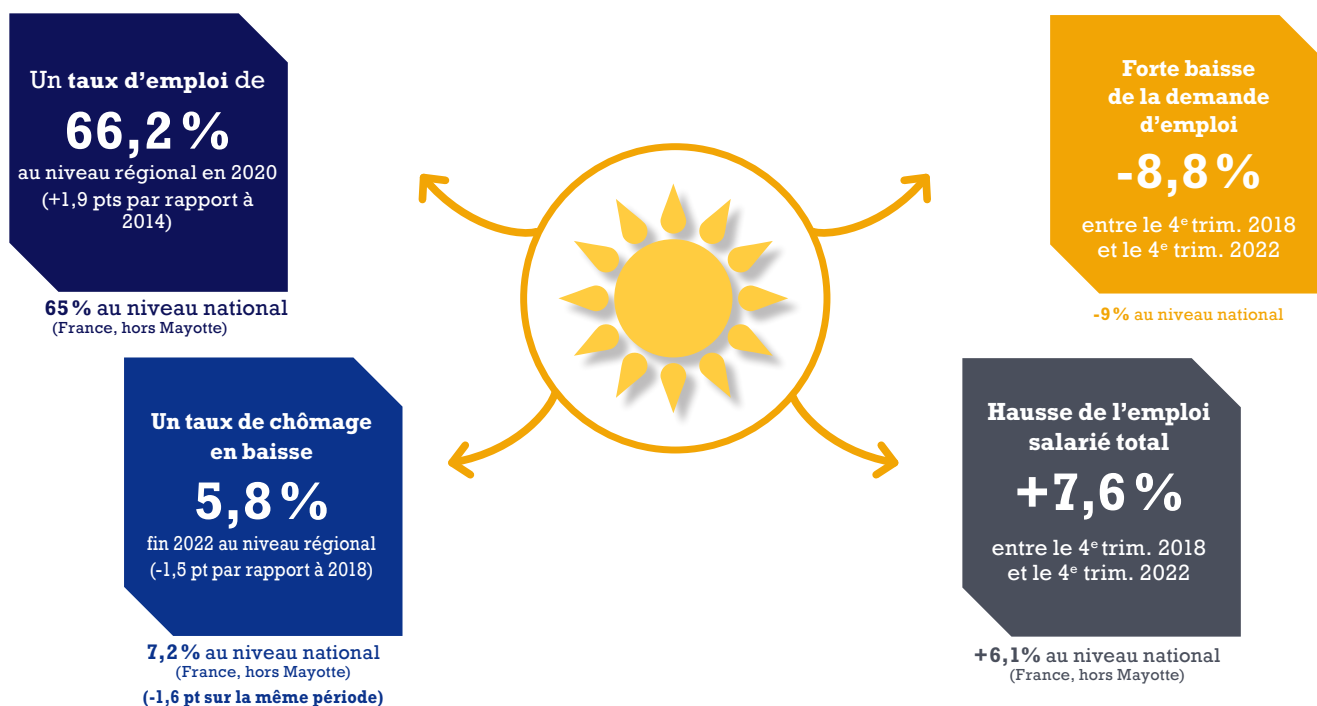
Un **taux d'emploi** de
66,2 %
au niveau régional en 2020
(+1,9 pts par rapport à 2014)

65 % au niveau national
(France, hors Mayotte)

Forte baisse de la demande d'emploi
-8,8 %
entre le 4$^e$ trim. 2018 et le 4$^e$ trim. 2022

-9 % au niveau national

Un taux de chômage en baisse
5,8 %
fin 2022 au niveau régional
(-1,5 pt par rapport à 2018)

7,2 % au niveau national
(France, hors Mayotte)
(-1,6 pt sur la même période)

Hausse de l'emploi salarié total
+7,6 %
entre le 4$^e$ trim. 2018 et le 4$^e$ trim. 2022

+6,1% au niveau national
(France, hors Mayotte)